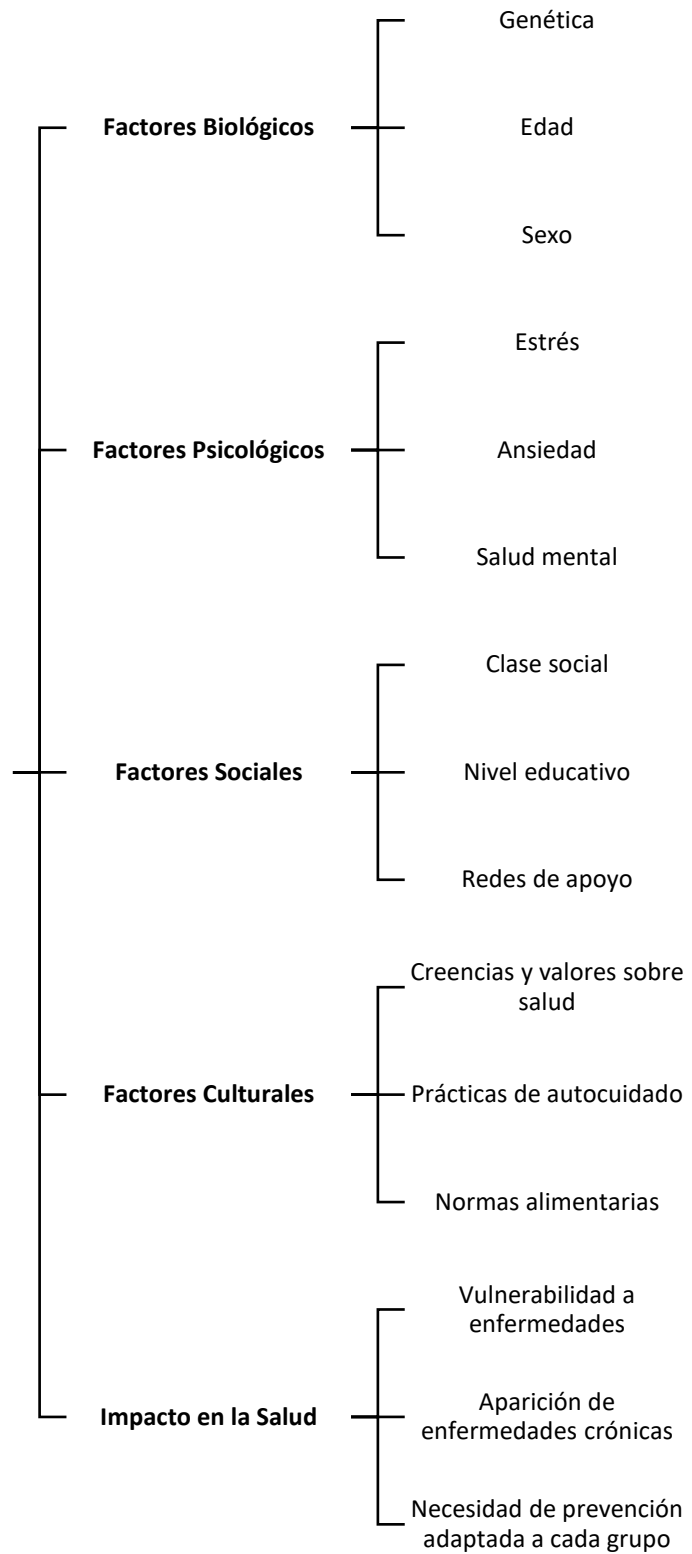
Factores Biológicos
Genética
Edad
Sexo

Factores Psicológicos
Estrés
Ansiedad
Salud mental

Factores Sociales
Clase social
Nivel educativo
Redes de apoyo

Factores Culturales
Creencias y valores sobre salud
Prácticas de autocuidado
Normas alimentarias

Impacto en la Salud
Vulnerabilidad a enfermedades
Aparición de enfermedades crónicas
Necesidad de prevención adaptada a cada grupo